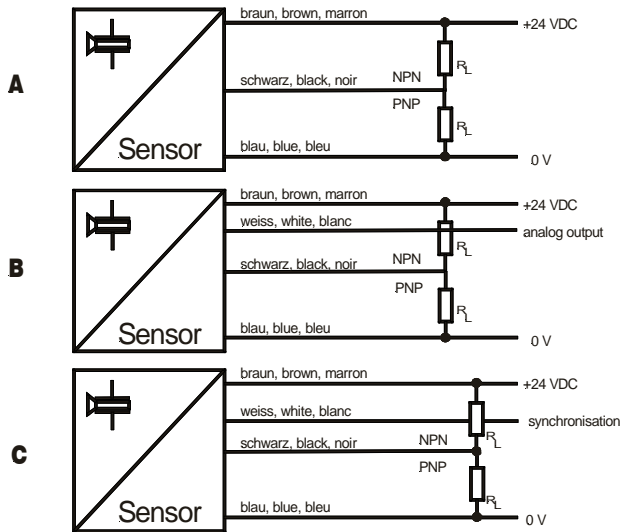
A

Sensor

braun, brown, marron

+24 VDC

$R_L$

schwarz, black, noir

NPN

PNP

$R_L$

blau, blue, bleu

0 V

B

Sensor

braun, brown, marron

+24 VDC

weiss, white, blanc

analog output

$R_L$

schwarz, black, noir

NPN

PNP

$R_L$

blau, blue, bleu

0 V

C

Sensor

braun, brown, marron

+24 VDC

weiss, white, blanc

synchronisation

schwarz, black, noir

NPN

$R_L$

PNP

$R_L$

blau, blue, bleu

0 V